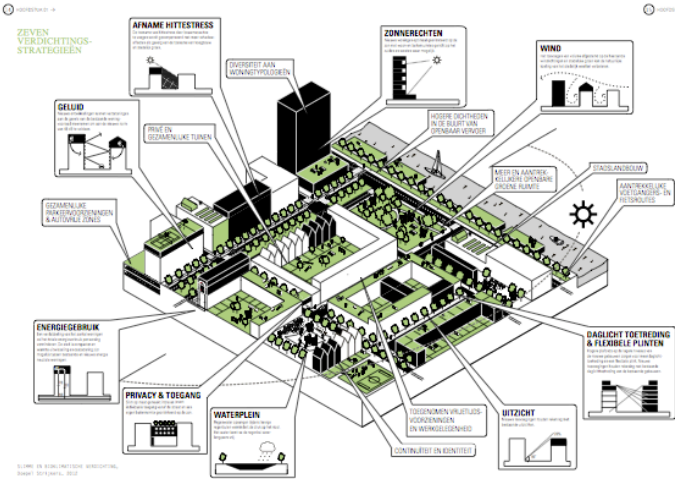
HOOFDSTUK 2 · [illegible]

HOOFDS

ZEVEN VERDICHTINGS-STRATEGIEËN

AFNAME HITTESTRESS

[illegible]

ZONNERECHTEN

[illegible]

WIND

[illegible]

DIVERSITEIT AAN WONINGTYPOLOGIEËN

GELUID

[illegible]

PRIVE EN GEZAMENLIJKE TUINEN

HOGERE DICHTHEDEN IN DE BUURT VAN OPENBAAR VERVOER

MEER EN AANTREKKELIJKERE OPENBARE GROENE RUIMTE

STADSLANDBOUW

AANTREKKELIJKE VOETGANGERS- EN FIETSROUTES

GEZAMENLIJKE PARKEERVOORZIENINGEN & AUTOVRIJE ZONES

ENERGIEGEBRUIK

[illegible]

PRIVACY & TOEGANG

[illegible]

WATERPLEIN

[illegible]

TOEGENOMEN VRIJETIJDS-VOORZIENINGEN EN WERKGELEGENHEID

CONTINUÏTEIT EN IDENTITEIT

UITZICHT

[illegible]

DAGLICHT TOETREDING & FLEXIBELE PLINTEN

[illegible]

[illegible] KLIMATISCHE VERDICHTING, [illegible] 2012